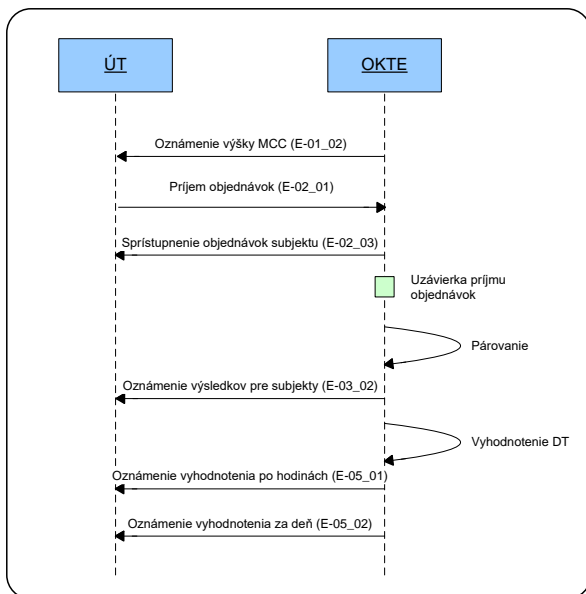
ÚT

OKTE

Oznámenie výšky MCC (E-01_02)

Príjem objednávok (E-02_01)

Sprístupnenie objednávok subjektu (E-02_03)

Uzávierka príjmu objednávok

Párovanie

Oznámenie výsledkov pre subjekty (E-03_02)

Vyhodnotenie DT

Oznámenie vyhodnotenia po hodinách (E-05_01)

Oznámenie vyhodnotenia za deň (E-05_02)